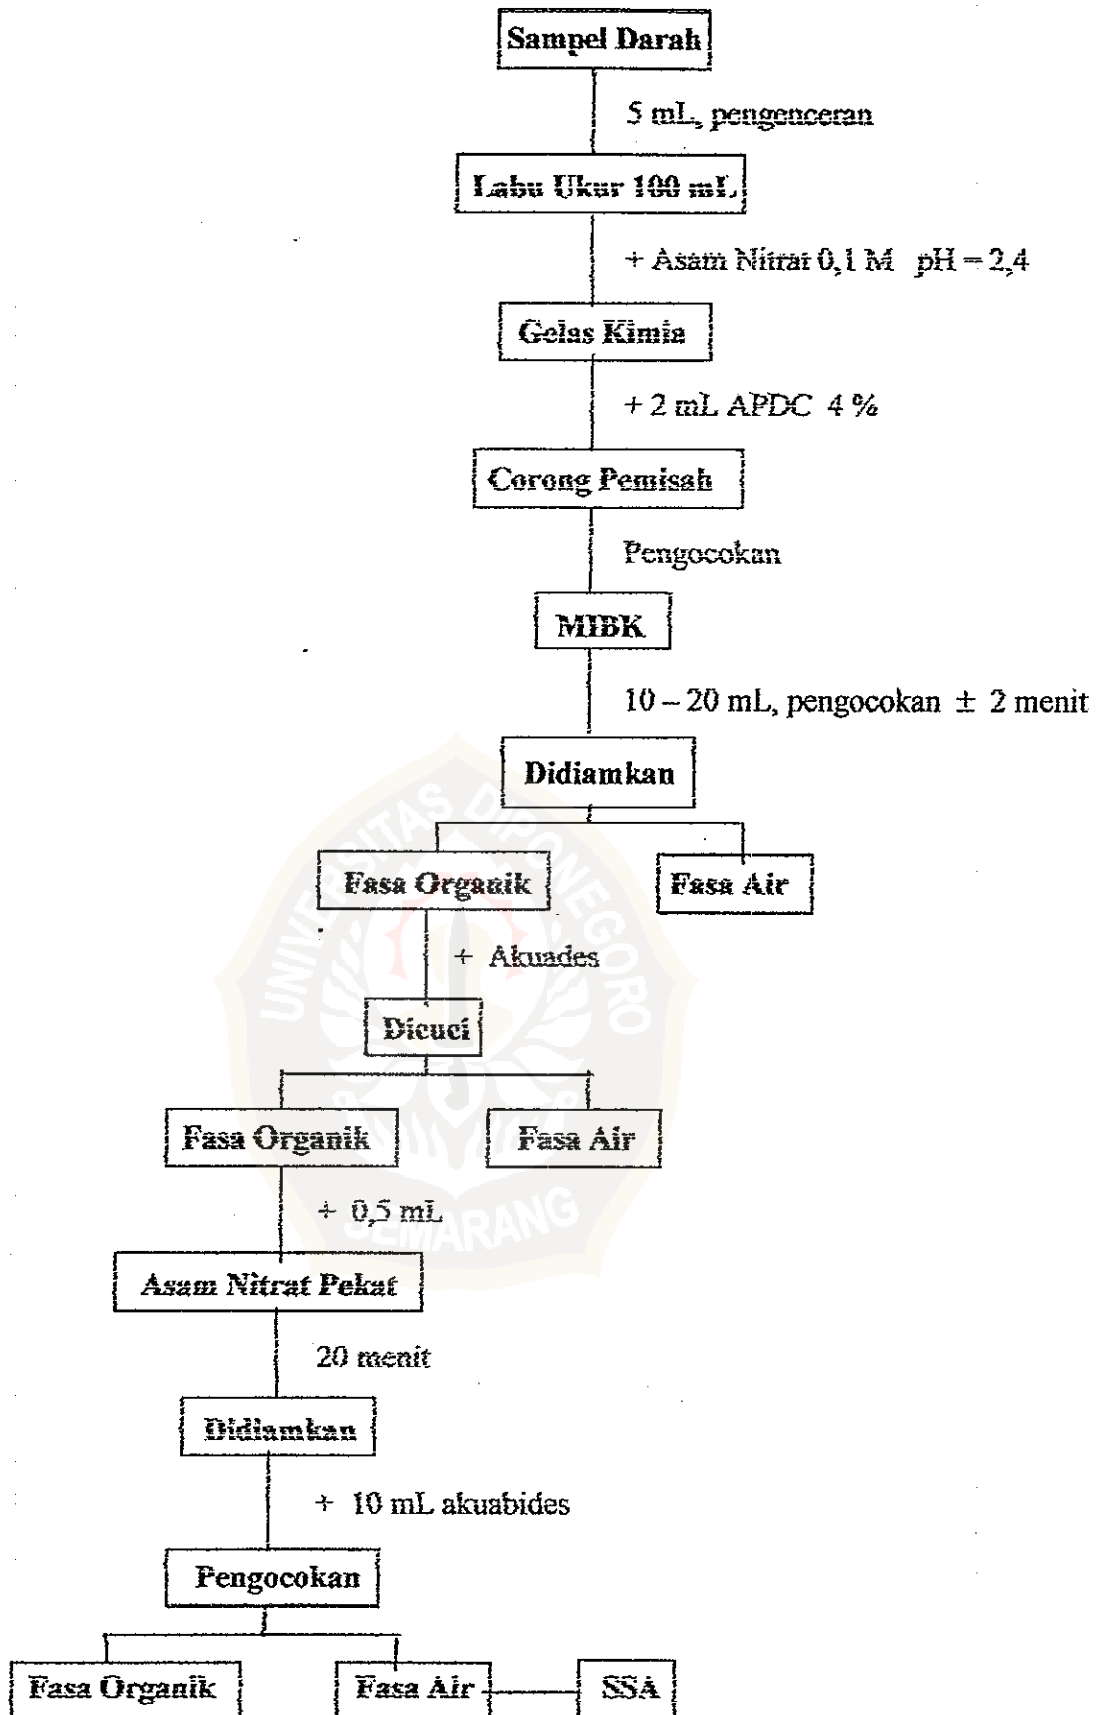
Sampel Darah

5 mL, pengenceran

Labu Ukur 100 mL

+ Asam Nitrat 0,1 M pH = 2,4

Gelas Kimia

+ 2 mL APDC 4 %

Corong Pemisah

Pengocokan

MIBK

10 – 20 mL, pengocokan ± 2 menit

Didiamkan

Fasa Organik

Fasa Air

+ Akuades

Dicuci

Fasa Organik

Fasa Air

+ 0,5 mL

Asam Nitrat Pekat

20 menit

Didiamkan

+ 10 mL akuabides

Pengocokan

Fasa Organik

Fasa Air

SSA

UNIVERSITAS DIPONEGORO SEMARANG